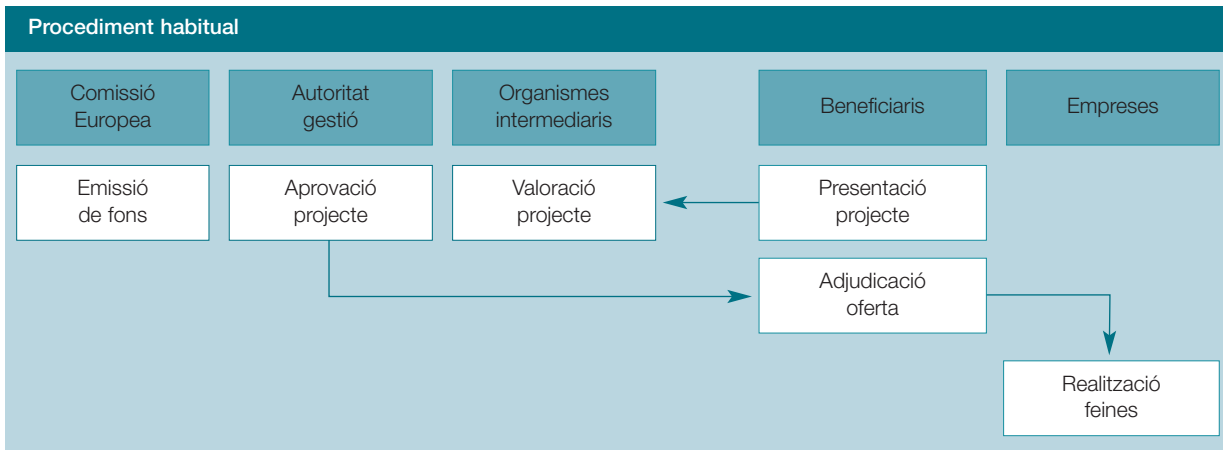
Procediment habitual

Comissió Europea

Autoritat gestió

Organismes intermediaris

Beneficiaris

Empreses

Emissió de fons

Aprovació projecte

Valoració projecte

Presentació projecte

Adjudicació oferta

Realització feines